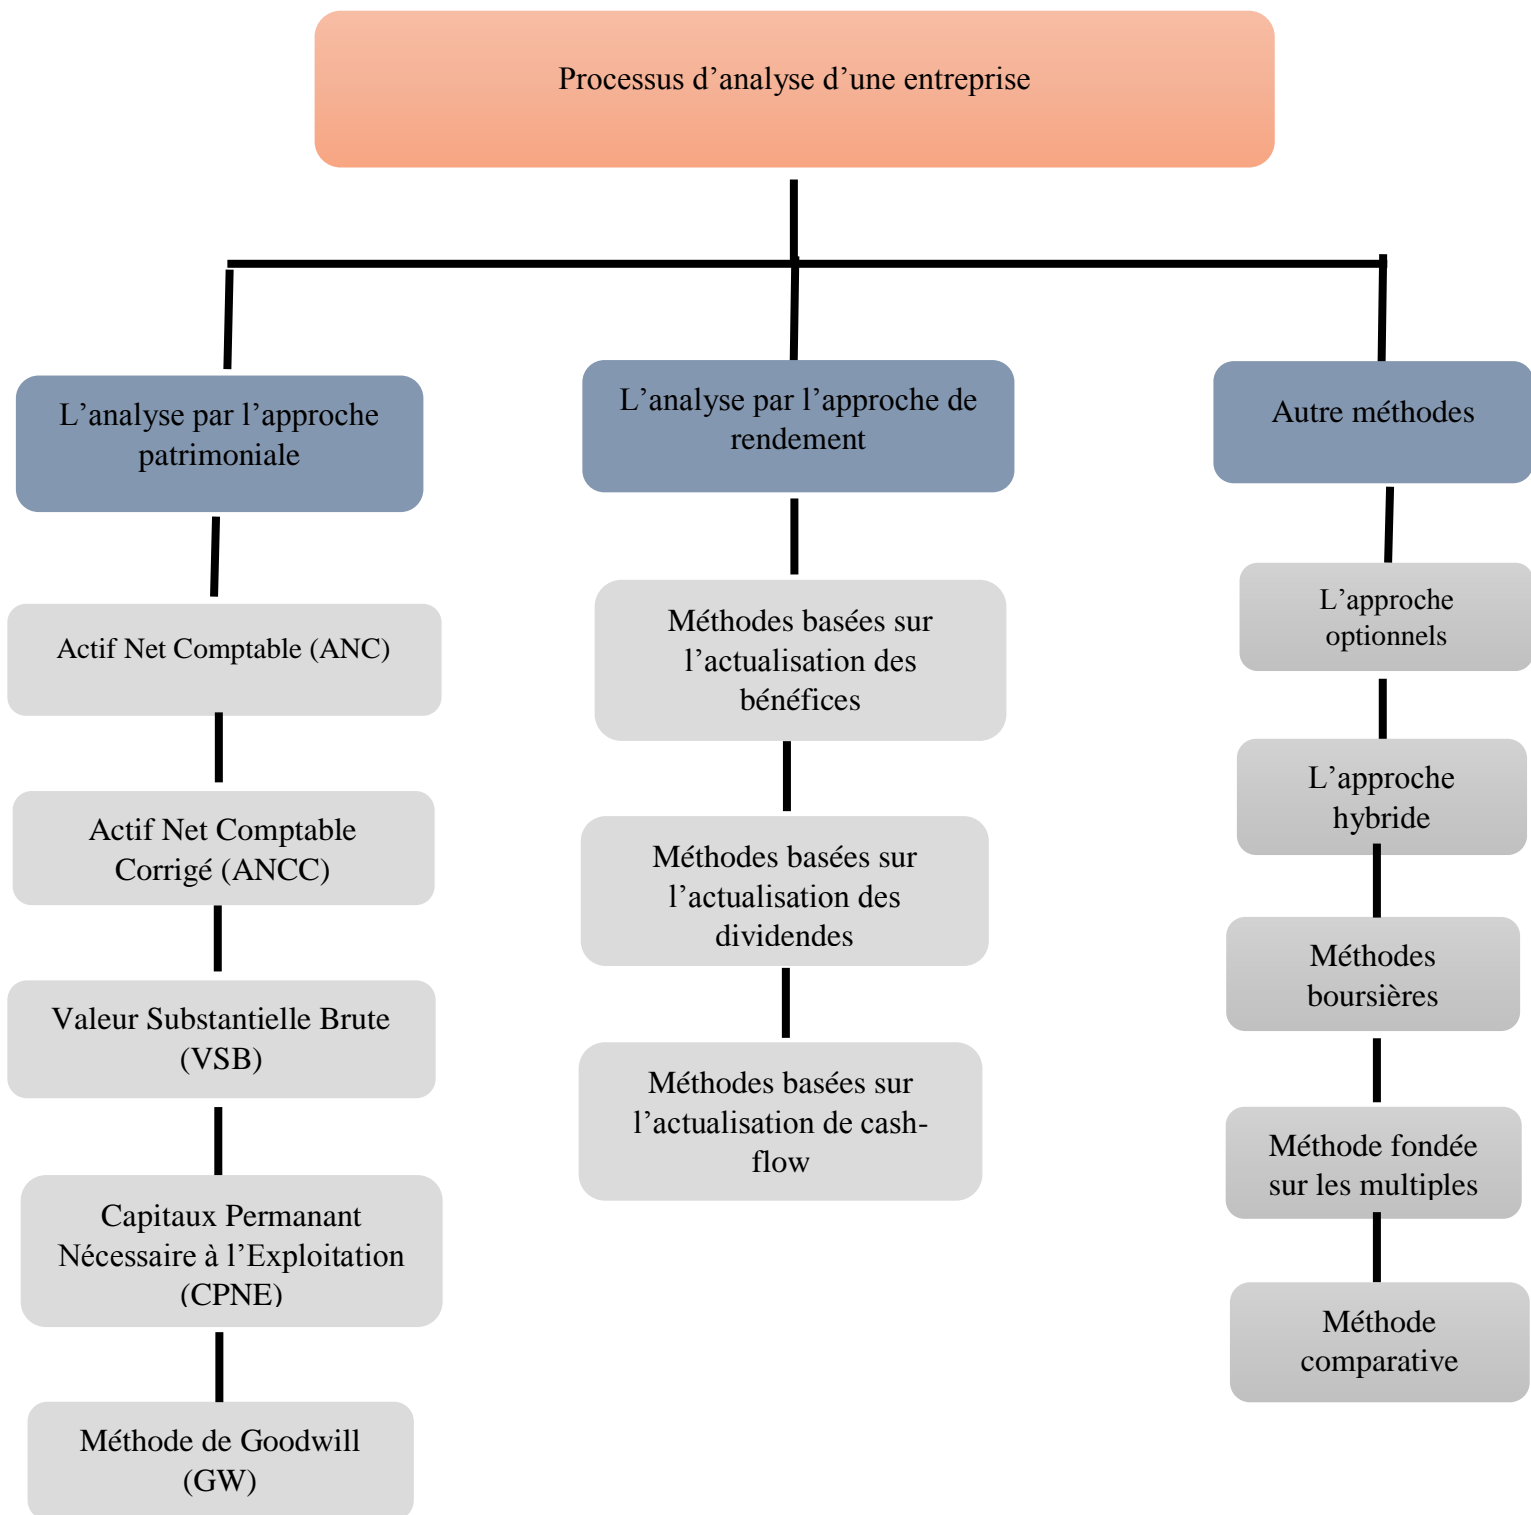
Processus d’analyse d’une entreprise

L’analyse par l’approche patrimoniale

Actif Net Comptable (ANC)

Actif Net Comptable Corrigé (ANCC)

Valeur Substantielle Brute (VSB)

Capitaux Permanant Nécessaire à l’Exploitation (CPNE)

Méthode de Goodwill (GW)

L’analyse par l’approche de rendement

Méthodes basées sur l’actualisation des bénéfices

Méthodes basées sur l’actualisation des dividendes

Méthodes basées sur l’actualisation de cash-flow

Autre méthodes

L’approche optionnels

L’approche hybride

Méthodes boursières

Méthode fondée sur les multiples

Méthode comparative